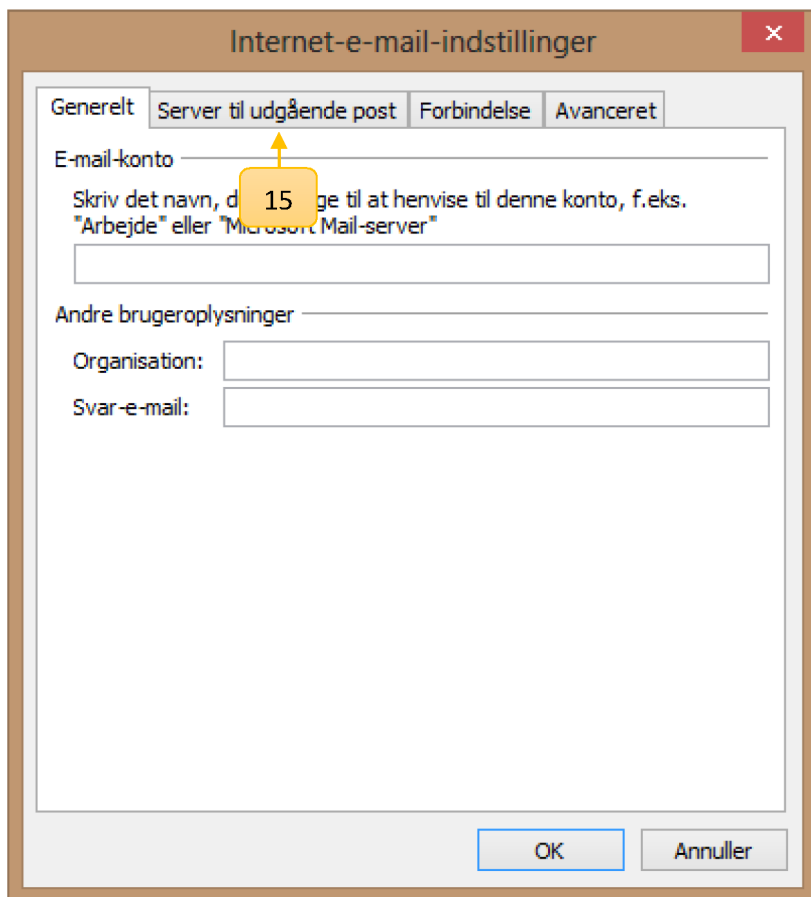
Internet-e-mail-indstillinger

×

Generelt | Server til udgående post | Forbindelse | Avanceret

15

E-mail-konto

Skriv det navn, d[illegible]ge til at henvise til denne konto, f.eks. "Arbejde" eller "Micro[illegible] Mail-server"

Andre brugeroplysninger

Organisation:

Svar-e-mail:

OK

Annuller